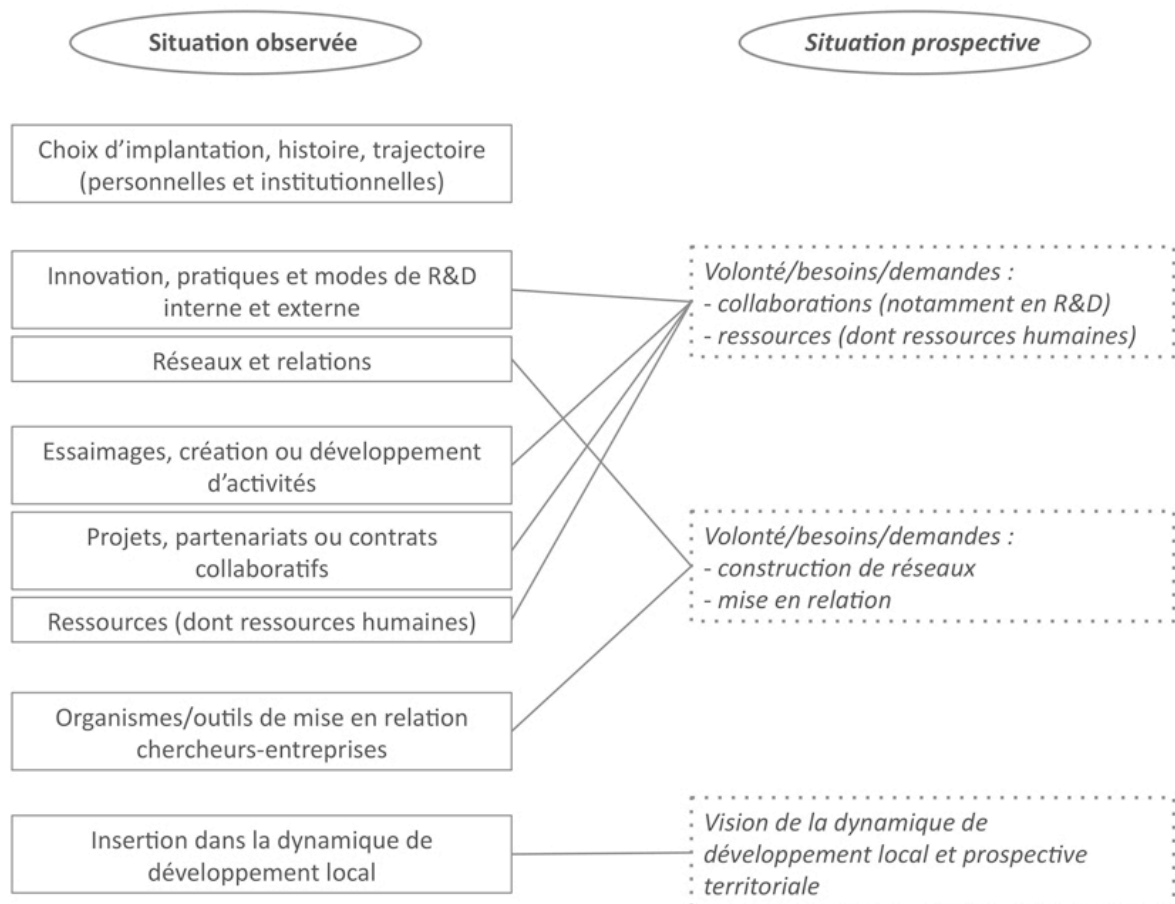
Situation observée

Situation prospective

Choix d'implantation, histoire, trajectoire (personnelles et institutionnelles)

Innovation, pratiques et modes de R&D interne et externe

Réseaux et relations

Essaimages, création ou développement d'activités

Projets, partenariats ou contrats collaboratifs

Ressources (dont ressources humaines)

Organismes/outils de mise en relation chercheurs-entreprises

Insertion dans la dynamique de développement local

Volonté/besoins/demandes :
- collaborations (notamment en R&D)
- ressources (dont ressources humaines)

Volonté/besoins/demandes :
- construction de réseaux
- mise en relation

Vision de la dynamique de développement local et prospective territoriale